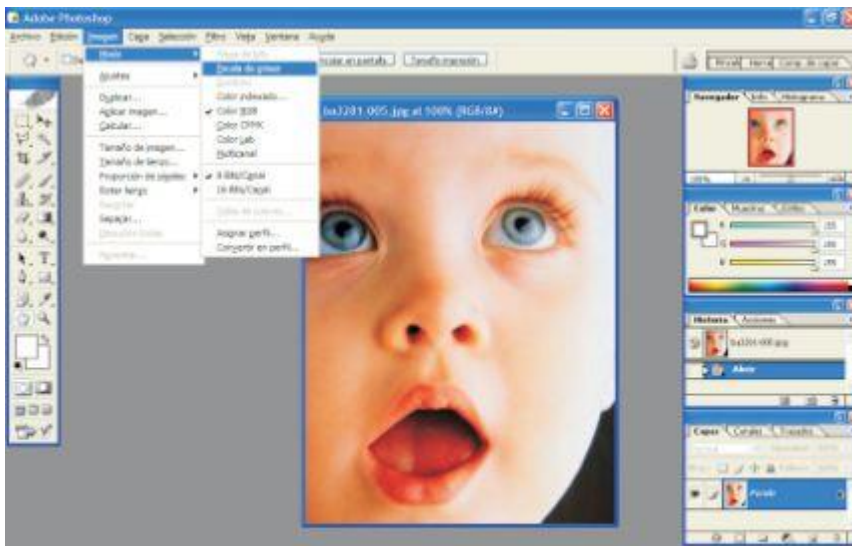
Adobe Photoshop

Archivo Edición Imagen Capa Selección Filtro Vista Ventana Ayuda

Modo
Ajustes
Duplicar...
Aplicar imagen...
Calcular...
Tamaño de imagen...
Tamaño de lienzo...
Proporción de píxeles
Rotar lienzo
Recortar
Separar...
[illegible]
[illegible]

Mapa de bits...
Escala de grises
Duotono...
Color indexado...
Color RGB
Color CMYK
Color Lab
Multicanal
8 Bits/Canal
16 Bits/Canal
Tabla de colores...
Asignar perfil...
Convertir en perfil...

...icular en pantalla   Tamaño impresión

Pincel   Herramientas   Comp. de capas

ba3201 005.jpg al 100% (RGB/8#)

Navegador   Info   Histograma

Color   Muestras   Estilos

R 255
G 255
B 255

Historia   Acciones
ba3201 005.jpg
Abrir

Capas   Canales   Trazados
Fondo